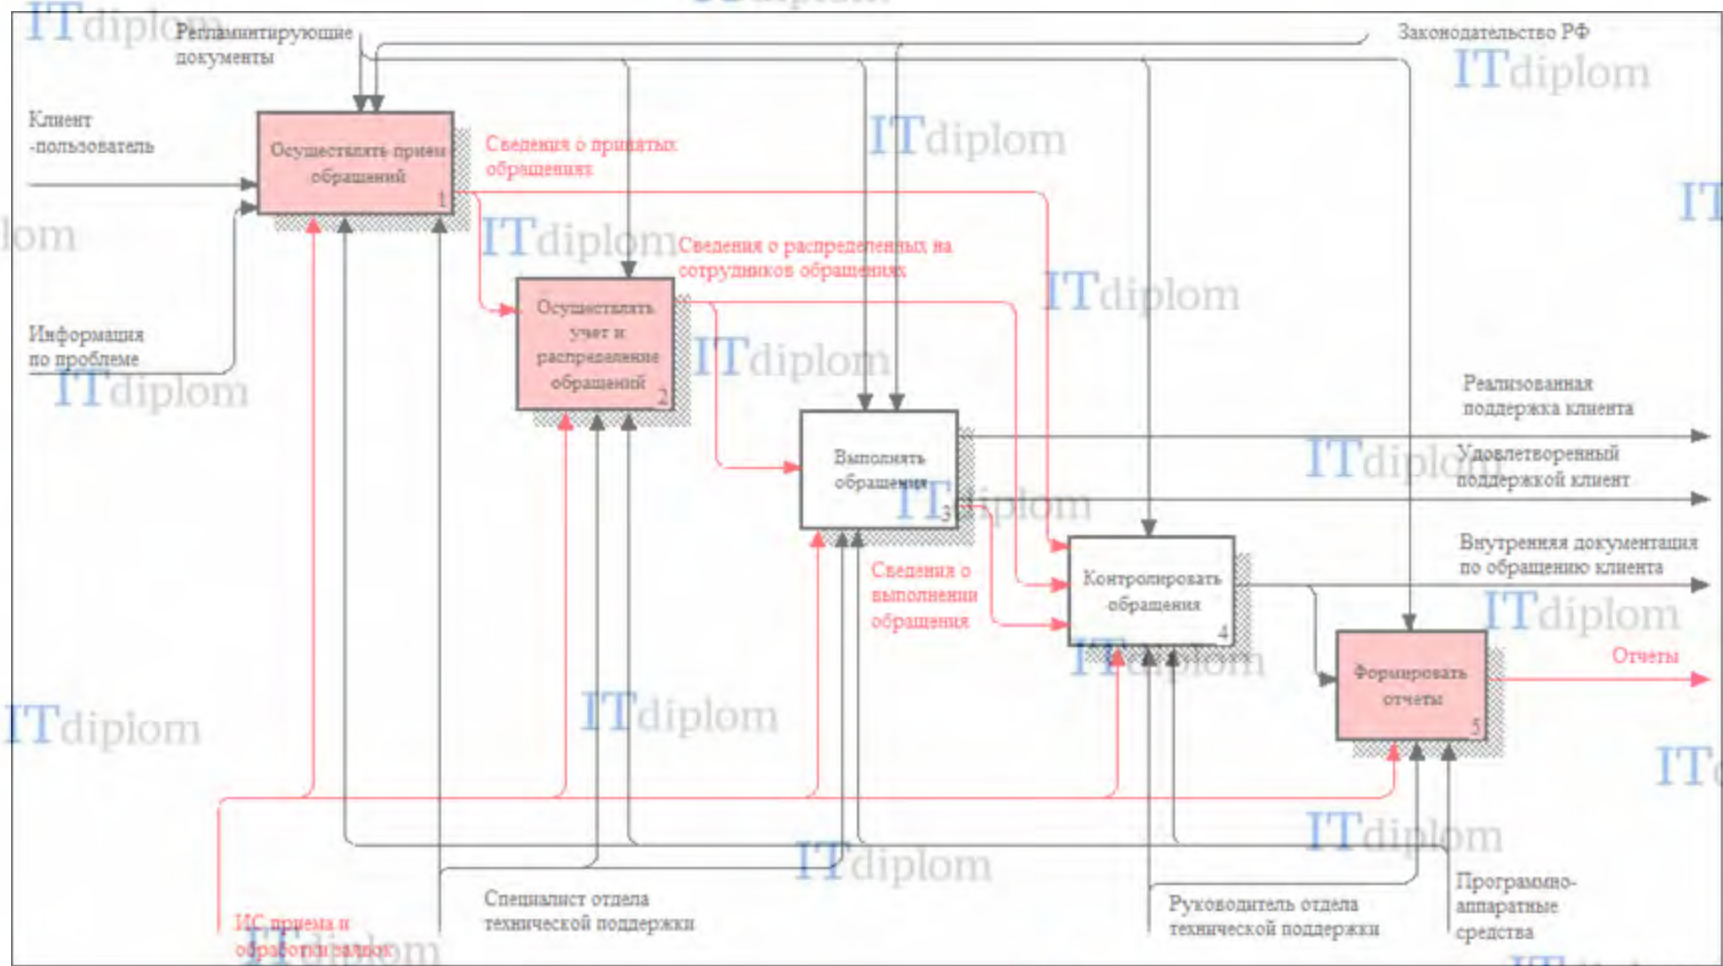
ITdiplom

Регламинтирующие документы

Законодательство РФ

ITdiplom

Клиент -пользователь

Осуществлять прием обращений 1

Сведения о принятых обращениях

ITdiplom

IT

lom

ITdiplom

Сведения о распределенных на сотрудников обращениях

ITdiplom

Информация по проблеме

Осуществлять учет и распределение обращений 2

ITdiplom

ITdiplom

Реализованная поддержка клиента

Выполнять обращения 3

ITdiplom

Удовлетворенный поддержкой клиент

ITdiplom

Сведения о выполнении обращения

Контролировать обращения 4

Внутреняя документация по обращению клиента

ITdiplom

Формировать отчеты 5

Отчеты

ITdiplom

ITdiplom

ITdiplom

IT

ITdiplom

ITdiplom

Специалист отдела технической поддержки

Руководитель отдела технической поддержки

Программно-аппаратные средства

ИС приема и обработки заявок